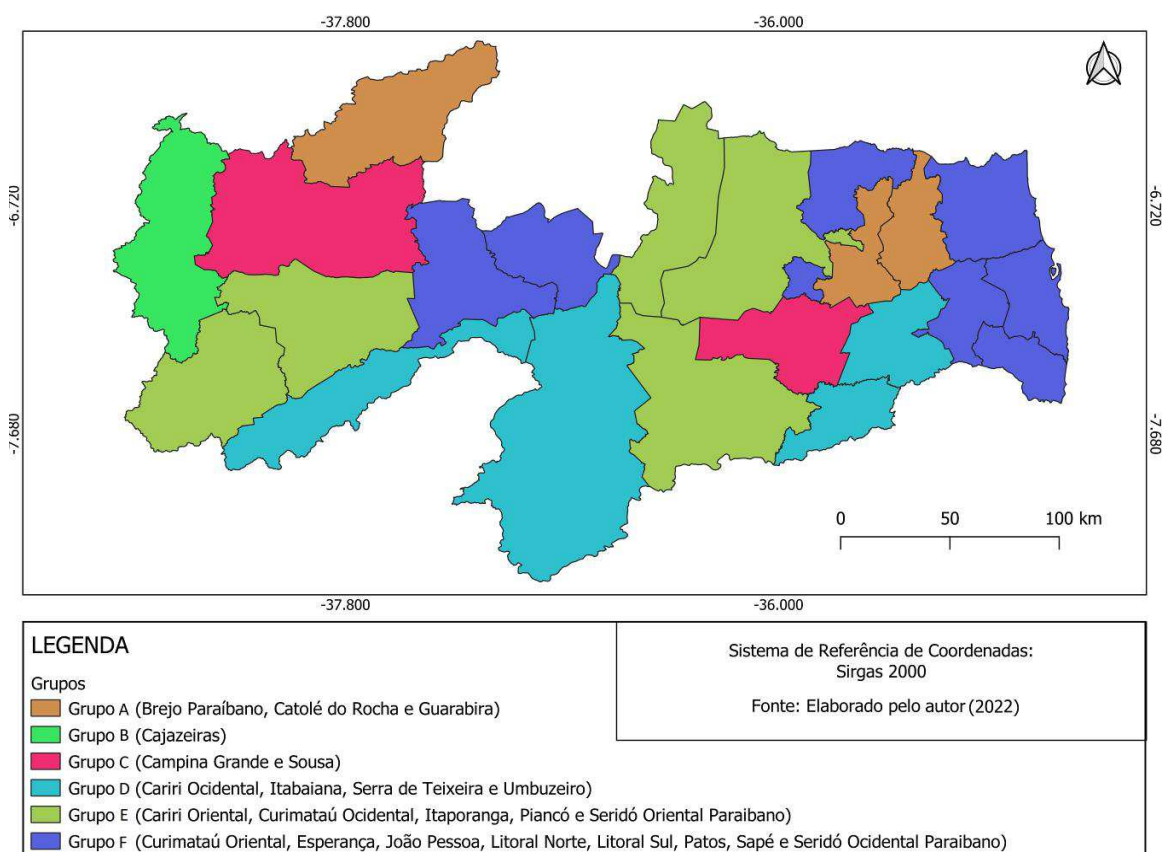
-37.800

-36.000

-6.720

-6.720

-7.680

-7.680

0 50 100 km

-37.800

-36.000

LEGENDA

Grupos

Grupo A (Brejo Paraíbano, Catolé do Rocha e Guarabira)

Grupo B (Cajazeiras)

Grupo C (Campina Grande e Sousa)

Grupo D (Cariri Ocidental, Itabaiana, Serra de Teixeira e Umbuzeiro)

Grupo E (Cariri Oriental, Curimataú Ocidental, Itaporanga, Piancó e Seridó Oriental Paraibano)

Grupo F (Curimataú Oriental, Esperança, João Pessoa, Litoral Norte, Litoral Sul, Patos, Sapé e Seridó Ocidental Paraibano)

Sistema de Referência de Coordenadas:
Sirgas 2000

Fonte: Elaborado pelo autor (2022)